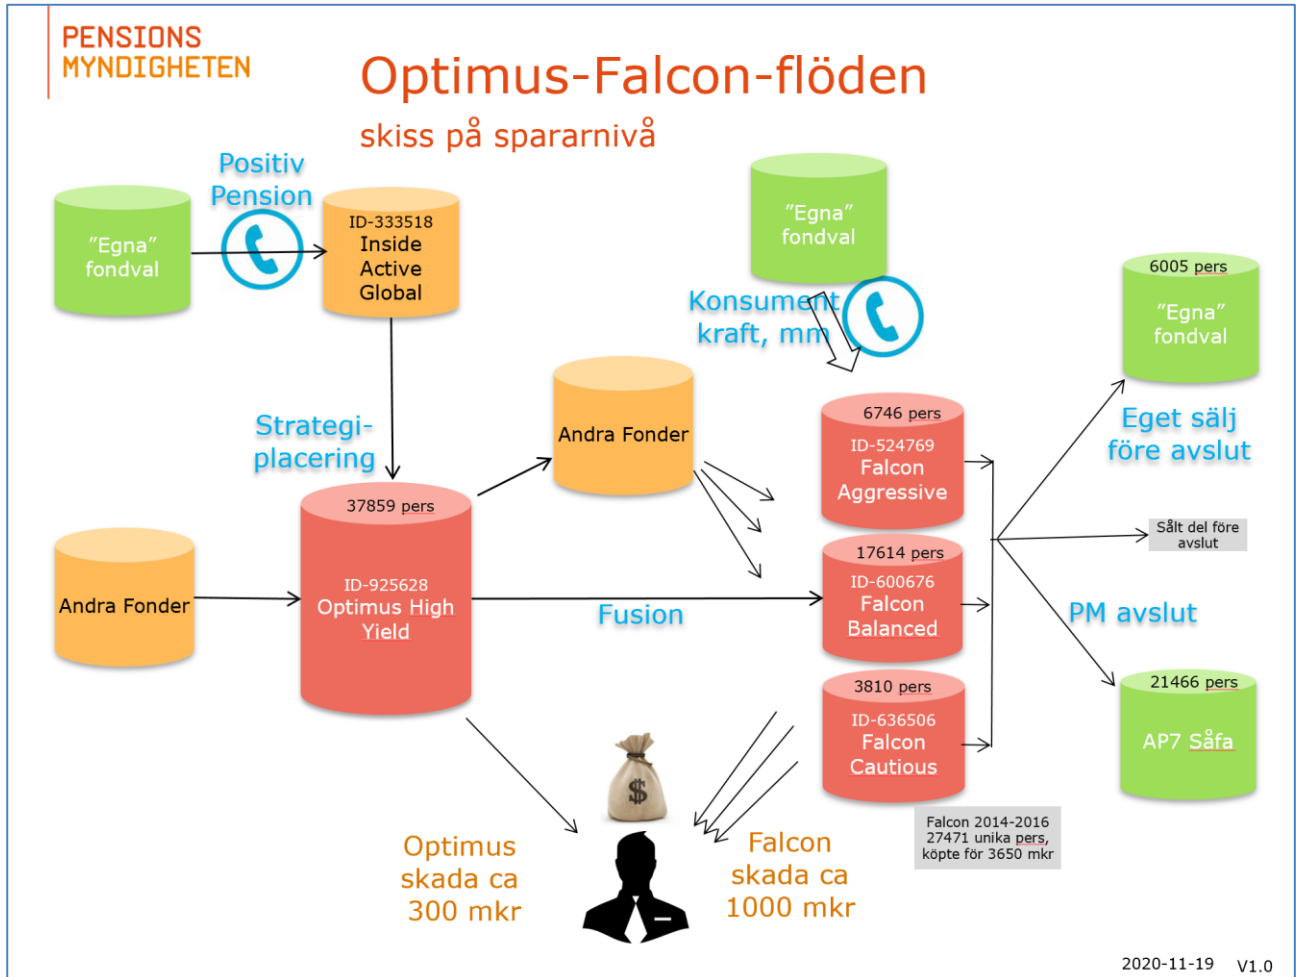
PENSIONS
MYNDIGHETEN

Optimus-Falcon-flöden

skiss på spararnivå

Positiv Pension

"Egna" fondval

ID-333518
Inside Active Global

"Egna" fondval

Konsument kraft, mm

6005 pers
"Egna" fondval

Strategi-placering

Andra Fonder

6746 pers
ID-524769
Falcon Aggressive

Eget sälj före avslut

37859 pers

Sålt del före avslut

Andra Fonder

ID-925628
Optimus High Yield

Fusion

17614 pers
ID-600676
Falcon Balanced

PM avslut

21466 pers
AP7 Såfa

3810 pers
ID-636506
Falcon Cautious

Falcon 2014-2016
27471 unika pers,
köpte för 3650 mkr

$

Optimus skada ca 300 mkr

Falcon skada ca 1000 mkr

2020-11-19 V1.0